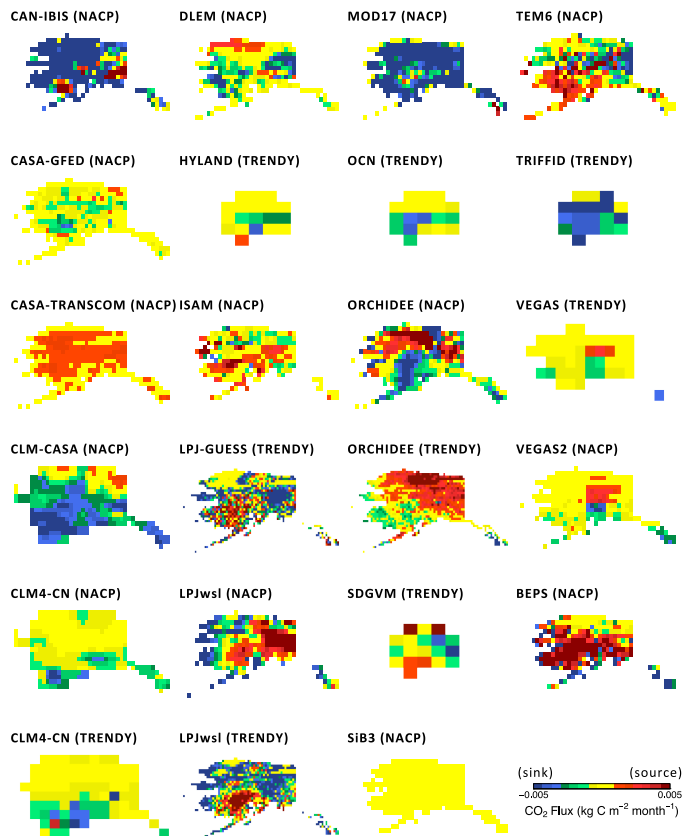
CAN-IBIS (NACP)

DLEM (NACP)

MOD17 (NACP)

TEM6 (NACP)

CASA-GFED (NACP)

HYLAND (TRENDY)

OCN (TRENDY)

TRIFFID (TRENDY)

CASA-TRANSCOM (NACP)

ISAM (NACP)

ORCHIDEE (NACP)

VEGAS (TRENDY)

CLM-CASA (NACP)

LPJ-GUESS (TRENDY)

ORCHIDEE (TRENDY)

VEGAS2 (NACP)

CLM4-CN (NACP)

LPJwsl (NACP)

SDGVM (TRENDY)

BEPS (NACP)

CLM4-CN (TRENDY)

LPJwsl (TRENDY)

SiB3 (NACP)

(sink) (source)

−0.005 0.005

$CO_2$ Flux (kg C $m^{-2}$ $month^{-1}$)